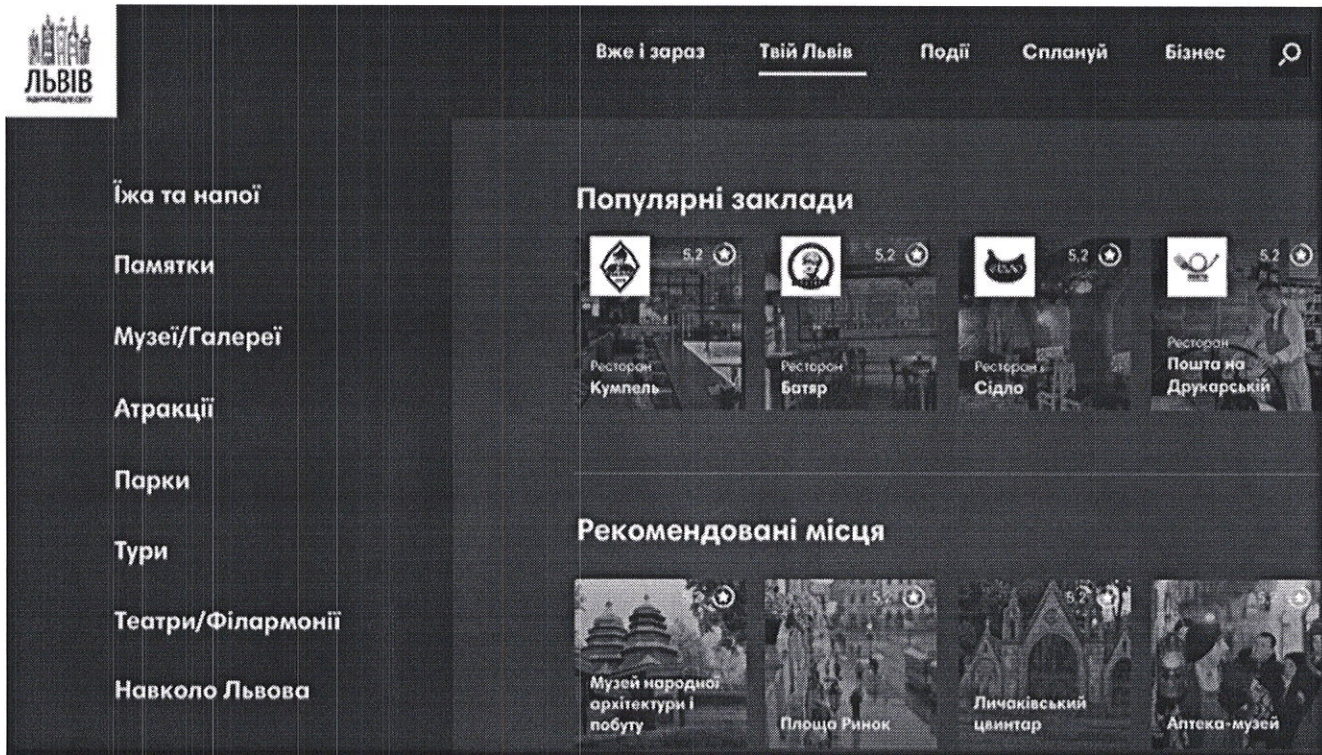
ЛЬВІВ
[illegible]

Вже і зараз
Твій Львів
Події
Сплануй
Бізнес

Їжа та напої
Памятки
Музеї/Галереї
Атракції
Парки
Тури
Театри/Філармонії
Навколо Львова

Популярні заклади

5,2
Ресторан
Кумпель

5,2
Ресторан
Батяр

5,2
Ресторан
Сідло

5,2
Ресторан
Пошта на Друкарській

Рекомендовані місця

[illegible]
Музей народної архітектури і побуту

5,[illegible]
Площа Ринок

5,2
Личаківський цвинтар

5,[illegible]
Аптека-музей